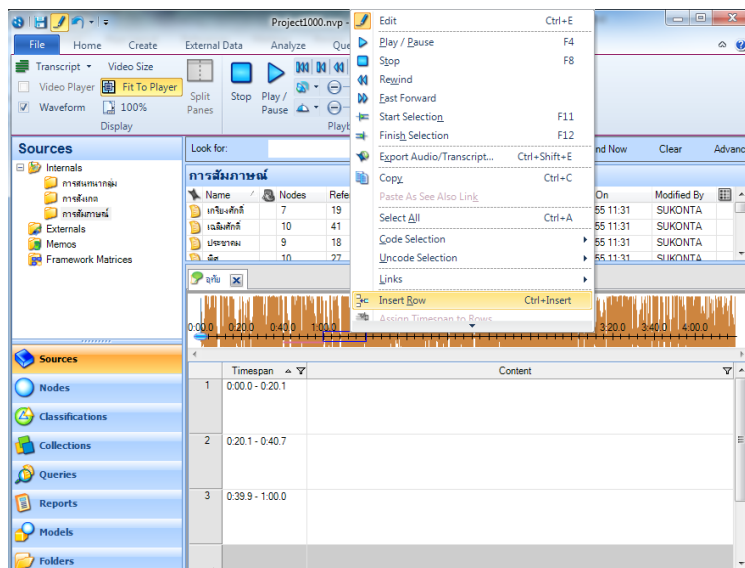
Project1000.nvp -

File Home Create External Data Analyze Que

Transcript Video Size
Video Player Fit To Player
Waveform 100%
Display

Split Panes

Stop Play / Pause

Playb

Sources

Internals
การสนทนากลุ่ม
การสังเกต
การสัมภาษณ์
Externals
Memos
Framework Matrices

Sources
Nodes
Classifications
Collections
Queries
Reports
Models
Folders

Look for:

การสัมภาษณ์

| Name | Nodes | Refe |
|---|---|---|
| เกรียงศักดิ์ | 7 | 19 |
| เฉลิมศักดิ์ | 10 | 41 |
| ประชาคม | 9 | 18 |
| พิศ | 10 | 27 |

nd Now Clear Advan

| On | Modified By |
|---|---|
| 55 11:31 | SUKONTA |
| 55 11:31 | SUKONTA |
| 55 11:31 | SUKONTA |
| 55 11:31 | SUKONTA |

อุทัย

0:00.0 0:20.0 0:40.0 1:00.0 3:20.0 3:40.0 4:00.0

| | Timespan | Content |
|---|---|---|
| 1 | 0:00.0 - 0:20.1 | |
| 2 | 0:20.1 - 0:40.7 | |
| 3 | 0:39.9 - 1:00.0 | |

Edit Ctrl+E
Play / Pause F4
Stop F8
Rewind
Fast Forward
Start Selection F11
Finish Selection F12
Export Audio/Transcript... Ctrl+Shift+E
Copy Ctrl+C
Paste As See Also Link
Select All Ctrl+A
Code Selection
Uncode Selection
Links
Insert Row Ctrl+Insert
Assign Timespan to Rows